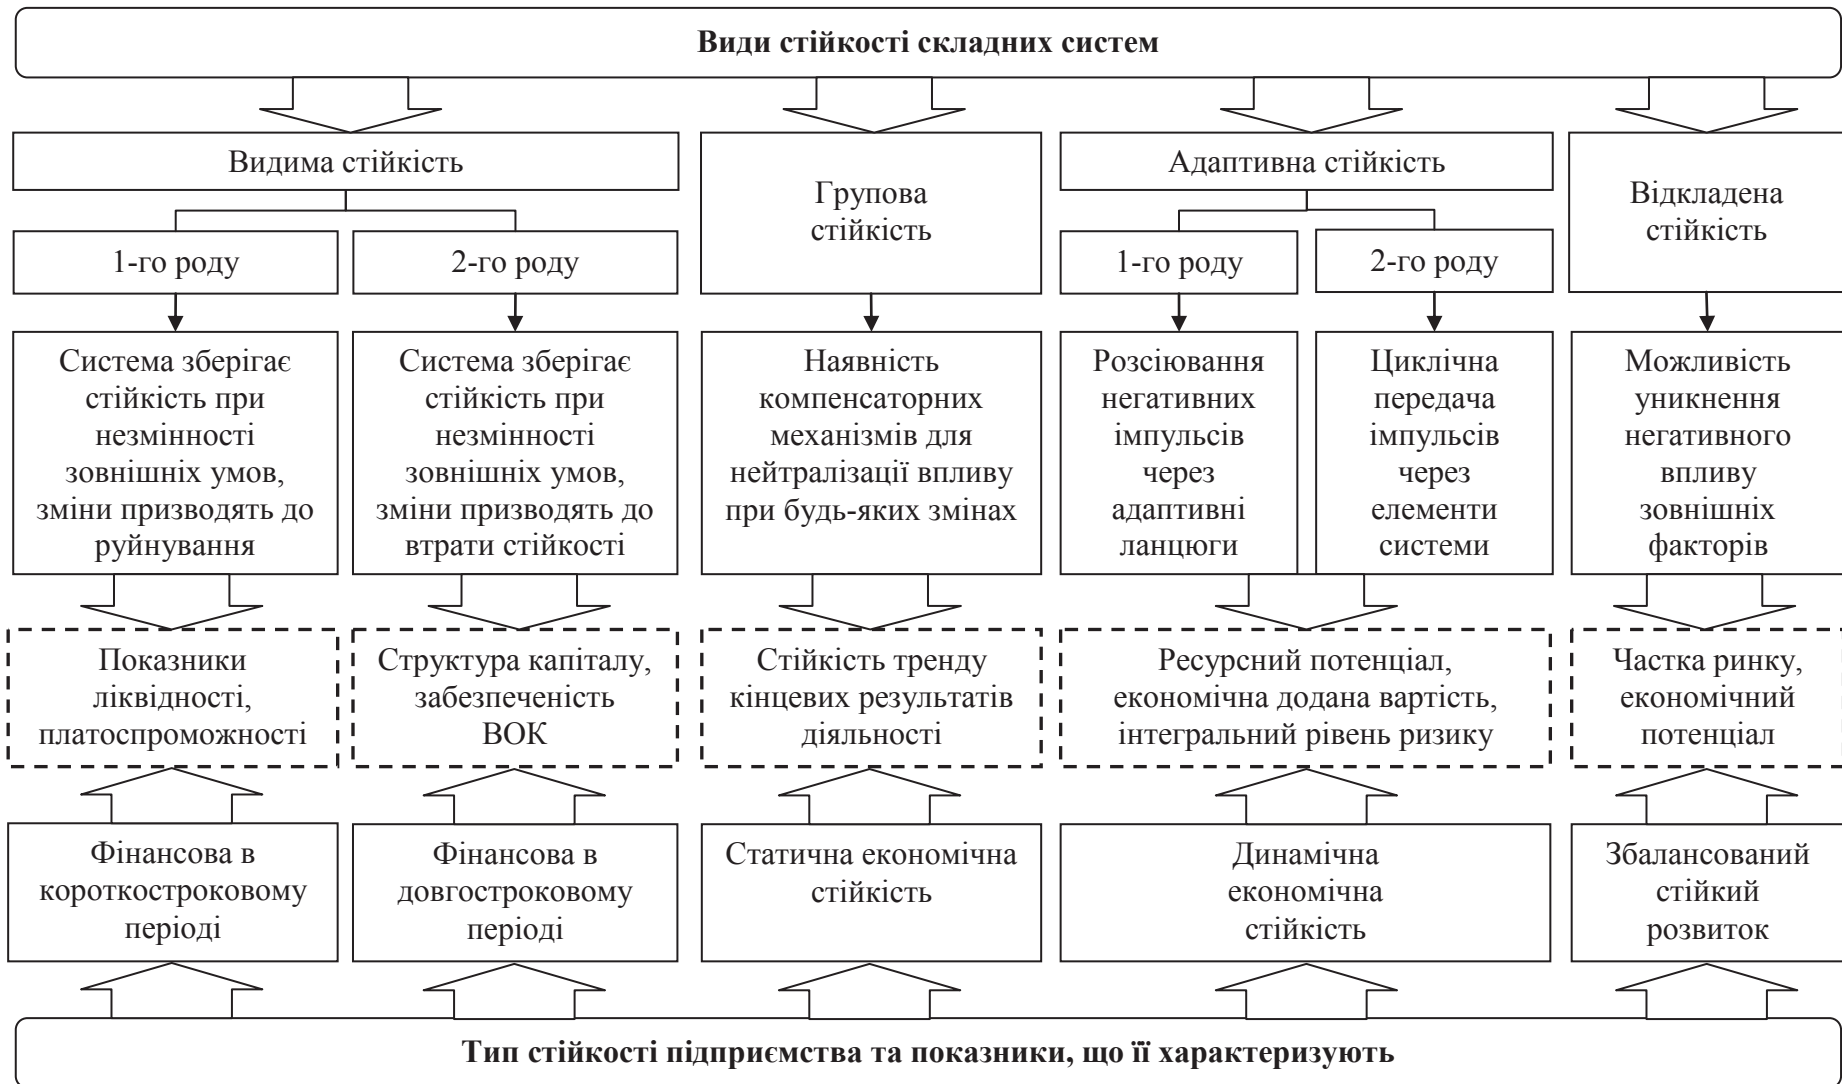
**Види стійкості складних систем**

Видима стійкість

1-го роду

2-го роду

Групова стійкість

Адаптивна стійкість

1-го роду

2-го роду

Відкладена стійкість

Система зберігає стійкість при незмінності зовнішніх умов, зміни призводять до руйнування

Система зберігає стійкість при незмінності зовнішніх умов, зміни призводять до втрати стійкості

Наявність компенсаторних механізмів для нейтралізації впливу при будь-яких змінах

Розсіювання негативних імпульсів через адаптивні ланцюги

Циклічна передача імпульсів через елементи системи

Можливість уникнення негативного впливу зовнішніх факторів

Показники ліквідності, платоспроможності

Структура капіталу, забезпеченість ВОК

Стійкість тренду кінцевих результатів діяльності

Ресурсний потенціал, економічна додана вартість, інтегральний рівень ризику

Частка ринку, економічний потенціал

Фінансова в короткостроковому періоді

Фінансова в довгостроковому періоді

Статична економічна стійкість

Динамічна економічна стійкість

Збалансований стійкий розвиток

**Тип стійкості підприємства та показники, що її характеризують**